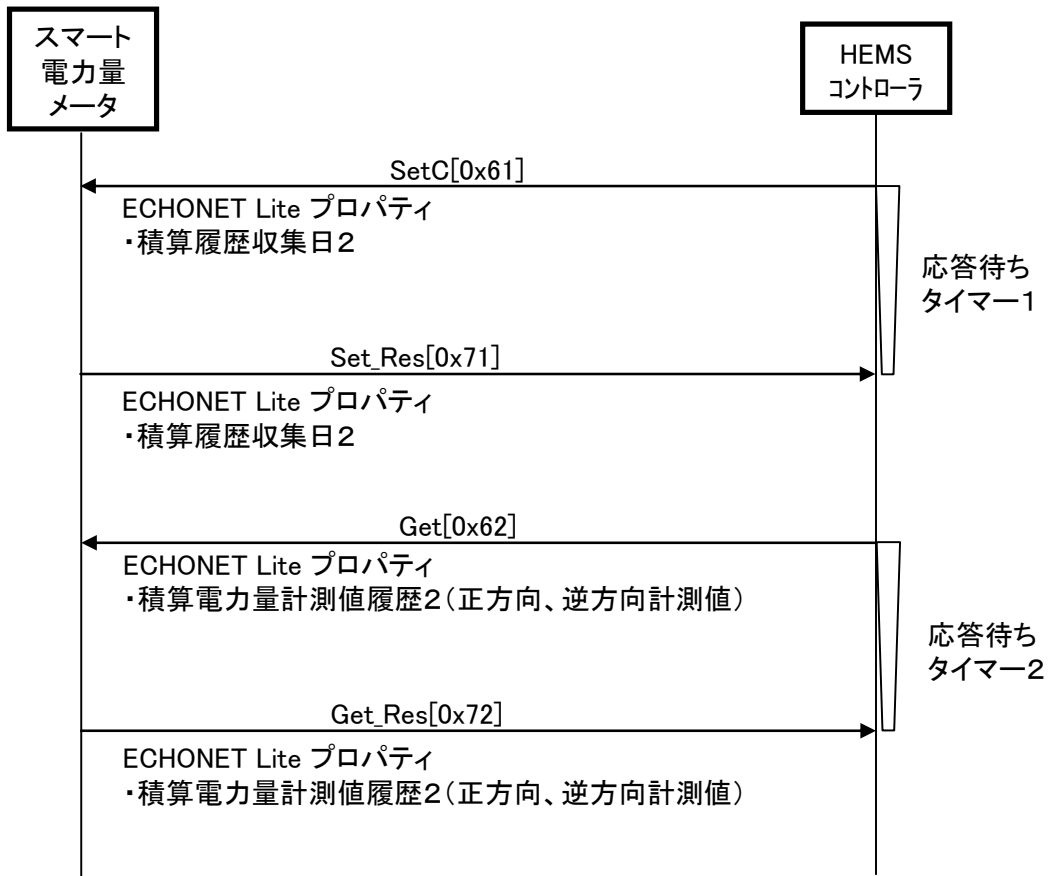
スマート
電力量
メータ

HEMS
コントローラ

SetC[0x61]

ECHONET Lite プロパティ
・積算履歴収集日2

応答待ち
タイマー1

Set_Res[0x71]

ECHONET Lite プロパティ
・積算履歴収集日2

Get[0x62]

ECHONET Lite プロパティ
・積算電力量計測値履歴2（正方向、逆方向計測値）

応答待ち
タイマー2

Get_Res[0x72]

ECHONET Lite プロパティ
・積算電力量計測値履歴2（正方向、逆方向計測値）